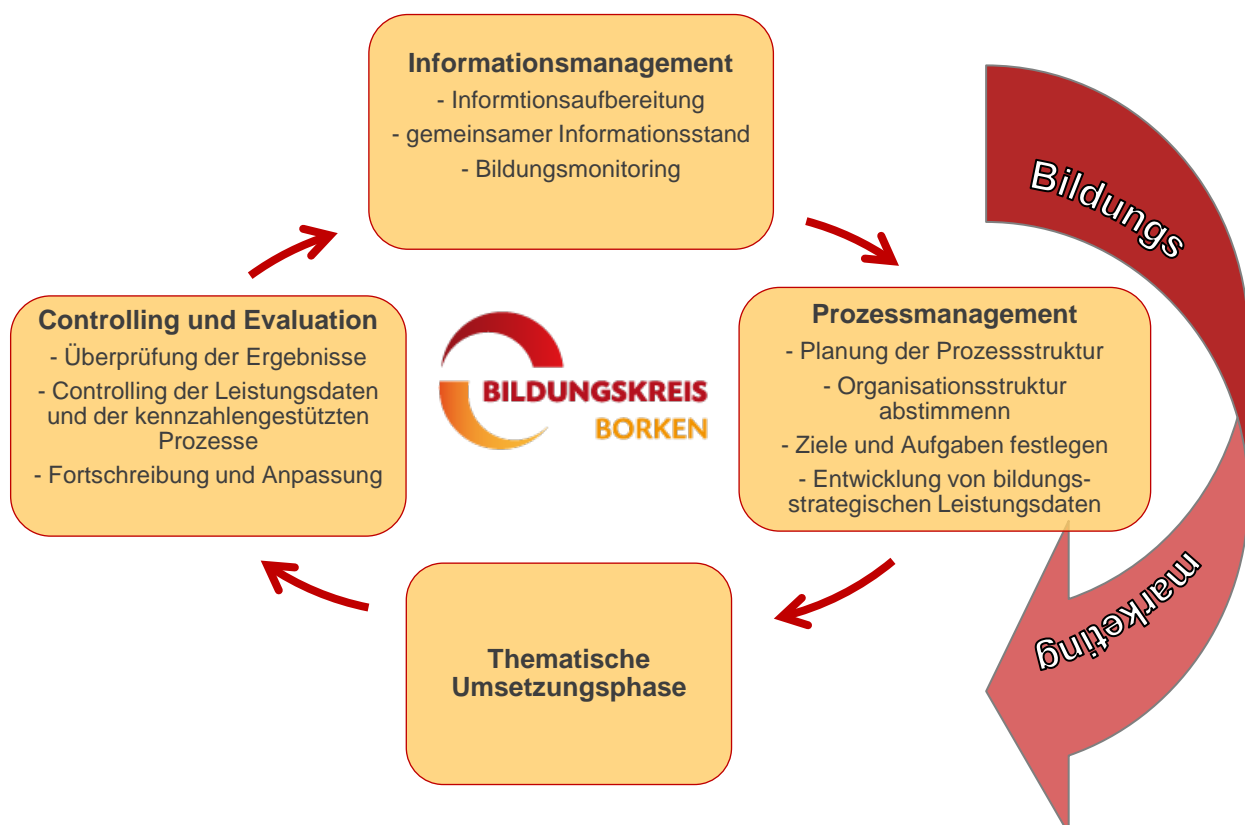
Informationsmanagement
- Informtionsaufbereitung
- gemeinsamer Informationsstand
- Bildungsmonitoring

Bildungs

Prozessmanagement
- Planung der Prozessstruktur
- Organisationsstruktur abstimmenn
- Ziele und Aufgaben festlegen
- Entwicklung von bildungsstrategischen Leistungsdaten

marketing

Thematische Umsetzungsphase

Controlling und Evaluation
- Überprüfung der Ergebnisse
- Controlling der Leistungsdaten und der kennzahlengestützten Prozesse
- Fortschreibung und Anpassung

BILDUNGSKREIS
BORKEN